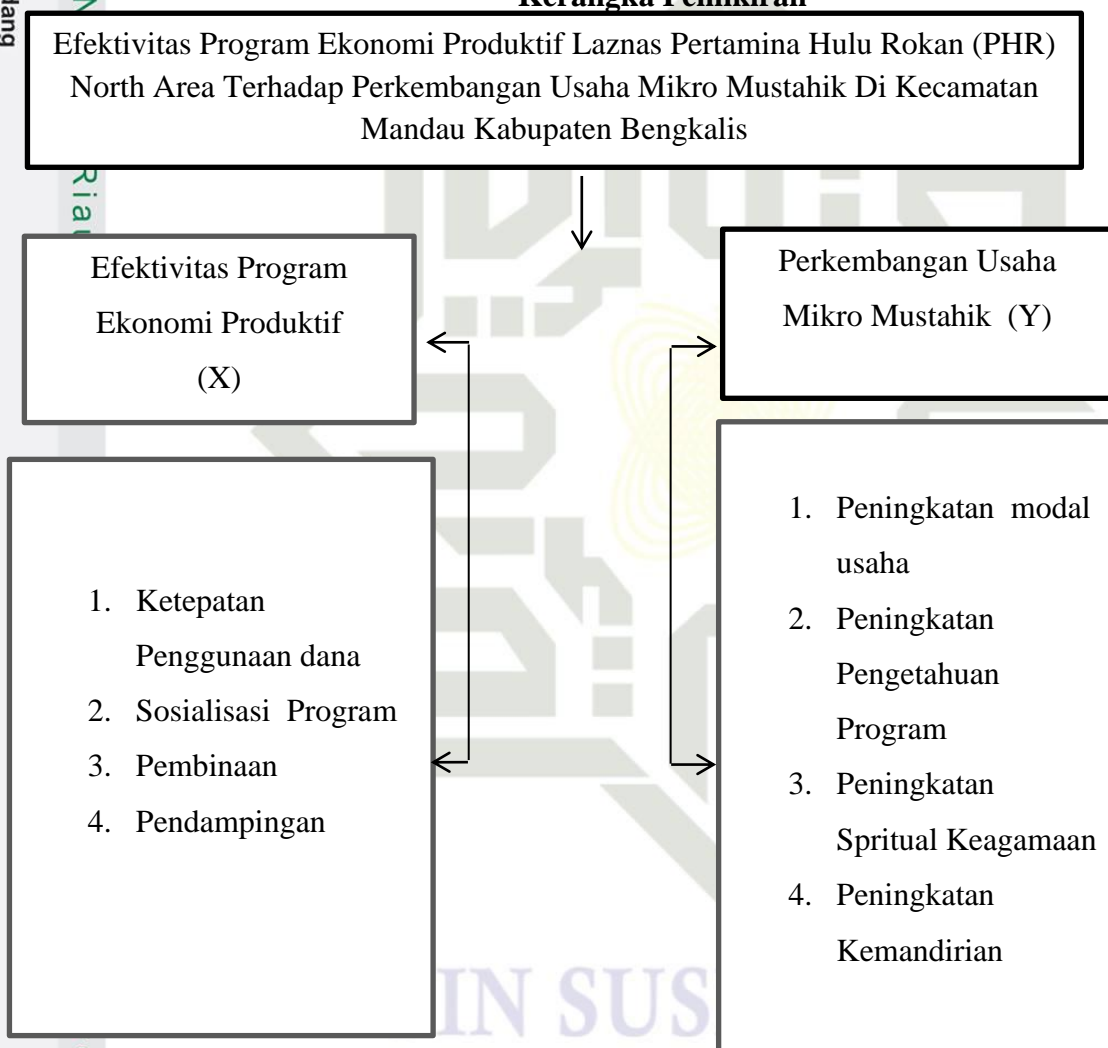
Kerangka Pemikiran

Efektivitas Program Ekonomi Produktif Laznas Pertamina Hulu Rokan (PHR) North Area Terhadap Perkembangan Usaha Mikro Mustahik Di Kecamatan Mandau Kabupaten Bengkalis

Efektivitas Program Ekonomi Produktif (X)

Perkembangan Usaha Mikro Mustahik (Y)

1. Ketepatan Penggunaan dana
2. Sosialisasi Program
3. Pembinaan
4. Pendampingan

1. Peningkatan modal usaha
2. Peningkatan Pengetahuan Program
3. Peningkatan Spritual Keagamaan
4. Peningkatan Kemandirian